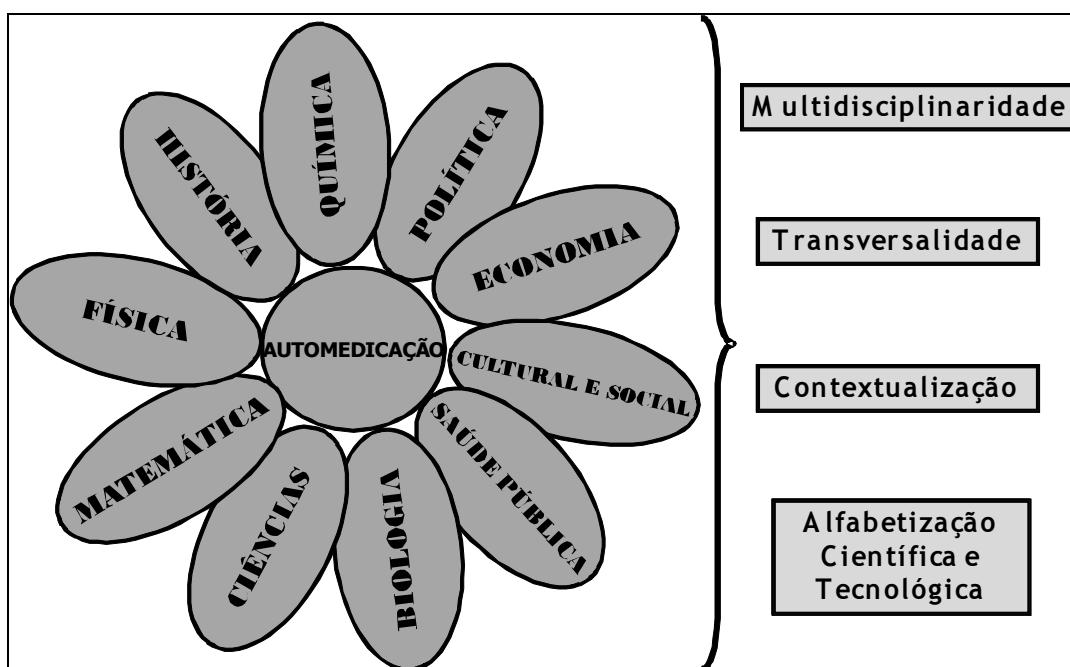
QUÍMICA

HISTÓRIA

POLÍTICA

ECONOMIA

FÍSICA

AUTOMEDICAÇÃO

CULTURAL E SOCIAL

MATEMÁTICA

SAÚDE PÚBLICA

CIÊNCIAS

BIOLOGIA

Multidisciplinaridade

Transversalidade

Contextualização

Alfabetização Científica e Tecnológica